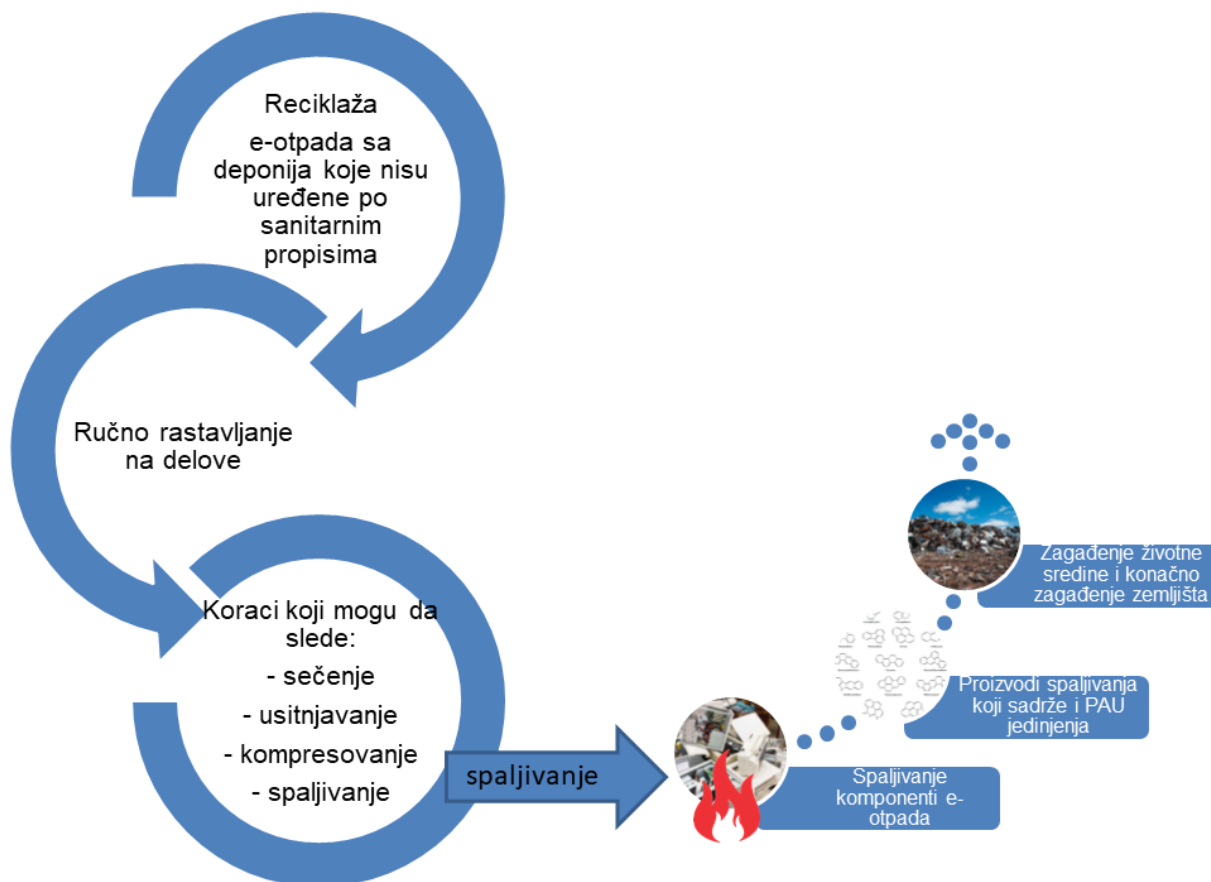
Reciklaža

e-otpada sa deponija koje nisu uređene po sanitarnim propisima

Ručno rastavljanje na delove

Koraci koji mogu da slede:

- sečenje

- usitnjavanje

- kompresovanje

- spaljivanje

spaljivanje

Spaljivanje komponenti e-otpada

Proizvodi spaljivanja koji sadrže i PAU jedinjenja

Zagađenje životne sredine i konačno zagađenje zemljišta